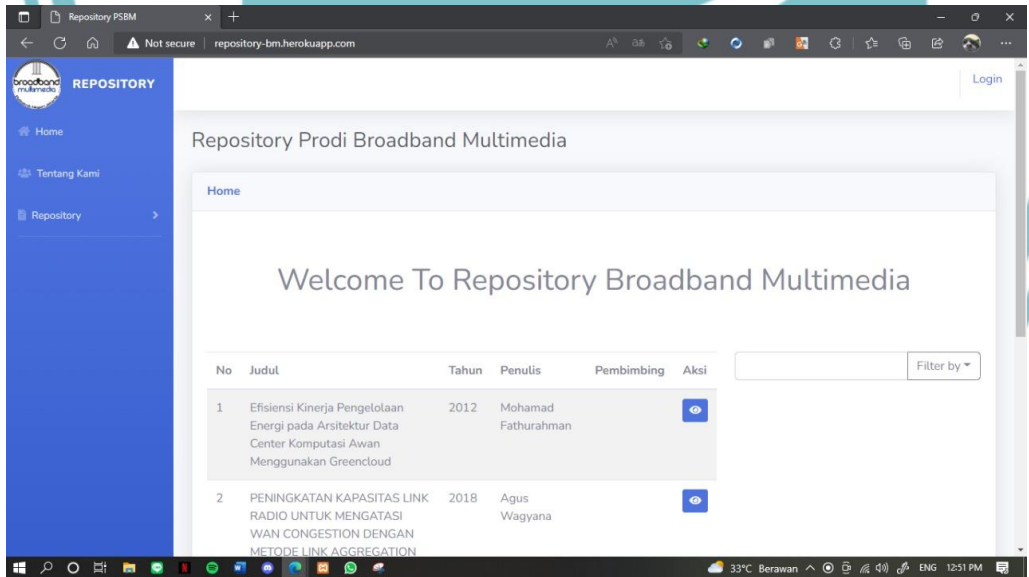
Repository PSBM
Not secure | repository-bm.herokuapp.com

broadband multimedia
REPOSITORY

Login

Home
Tentang Kami
Repository

Repository Prodi Broadband Multimedia

Home

Welcome To Repository Broadband Multimedia

| No | Judul | Tahun | Penulis | Pembimbing | Aksi |
|---|---|---|---|---|---|
| 1 | Efisiensi Kinerja Pengelolaan Energi pada Arsitektur Data Center Komputasi Awan Menggunakan Greencloud | 2012 | Mohamad Fathurahman | | |
| 2 | PENINGKATAN KAPASITAS LINK RADIO UNTUK MENGATASI WAN CONGESTION DENGAN METODE LINK AGGREGATION | 2018 | Agus Wagyana | | |

Filter by

33°C Berawan ENG 12:51 PM